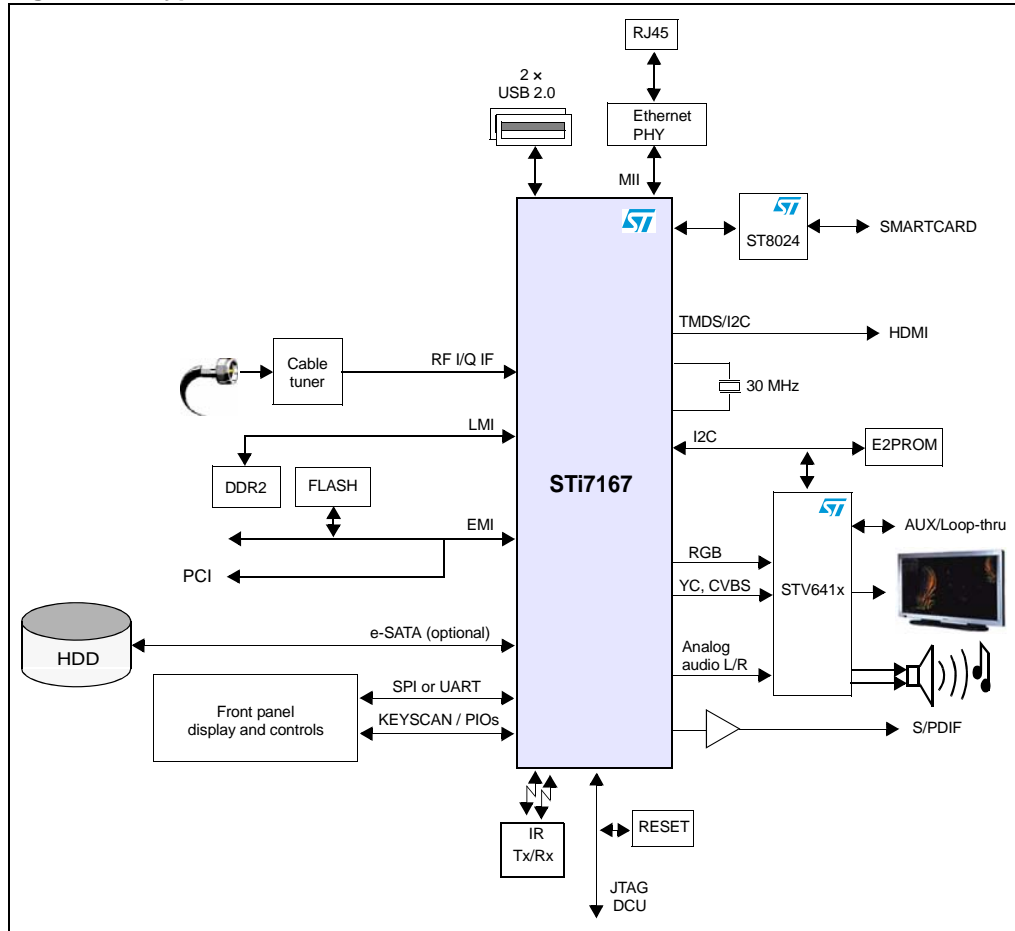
RJ45

2 ×
USB 2.0

Ethernet
PHY

MII

ST8024

SMARTCARD

TMDS/I2C

HDMI

Cable
tuner

RF I/Q IF

30 MHz

LMI

I2C

E2PROM

DDR2

FLASH

STi7167

EMI

AUX/Loop-thru

PCI

RGB

YC, CVBS

STV641x

HDD

e-SATA (optional)

Analog
audio L/R

Front panel
display and controls

SPI or UART

KEYSCAN / PIOs

S/PDIF

IR
Tx/Rx

RESET

JTAG
DCU